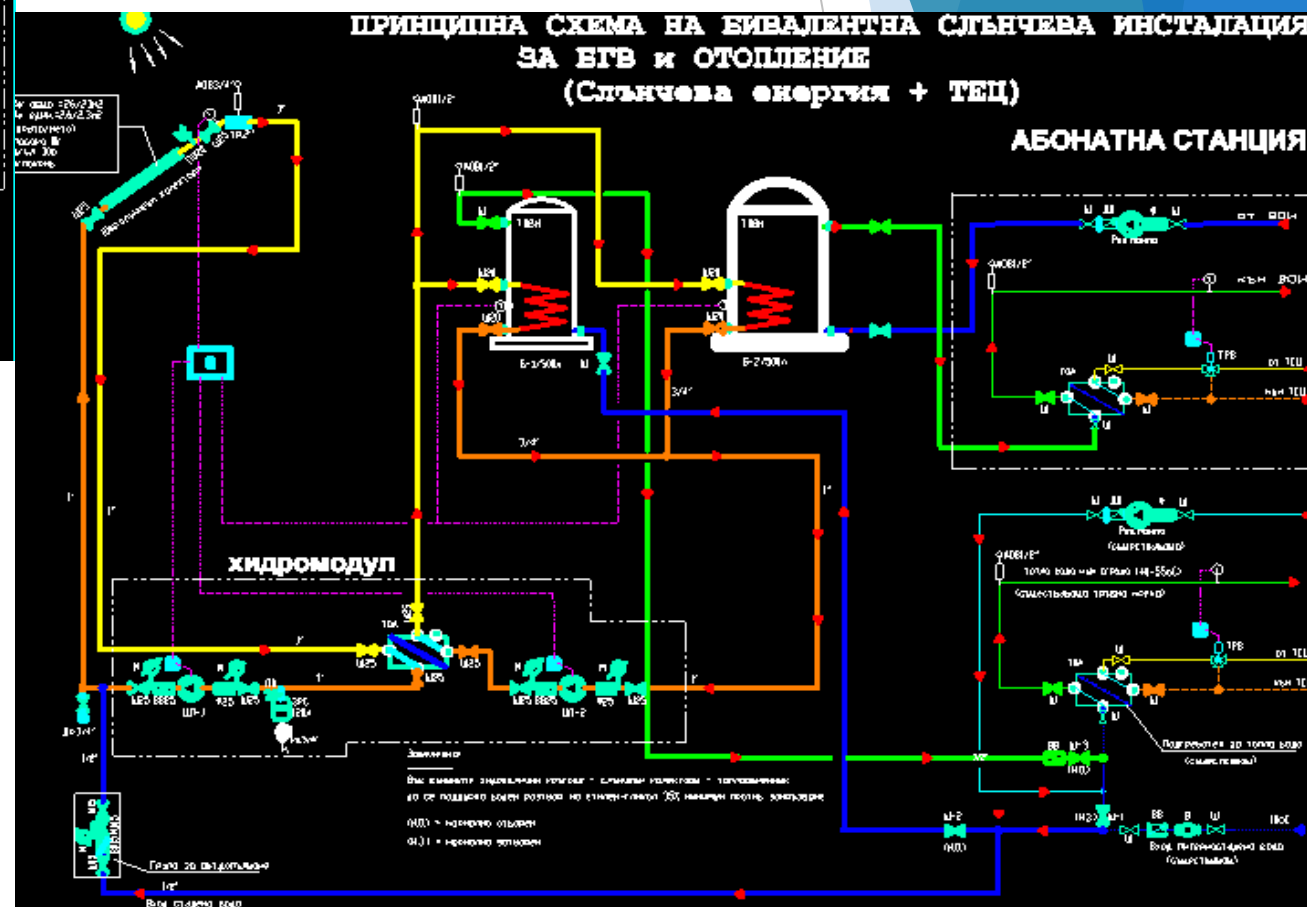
ПРИНЦИПНА СХЕМА НА БИВАЛЕНТНА СЛЪНЧЕВА ИНСТАЛАЦИЯ
ЗА БГВ и ОТОПЛЕНИЕ
(Слънчева енергия + ТЕЦ)

АБОНАТНА СТАНЦИЯ

хидромодул

ТВН
ТВН
Б-1/500л
Б-2/500л
ТРВ
ТРВ
от ВОИ
към ВОИ
от ТЕЦ
към ТЕЦ
от ТЕЦ
към ТЕЦ
ШП-1
ШП-2
1"
1"
1"
1"
3/4"
3/4"
1"
1"
1"
1"
1/2"
Ф40
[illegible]
Подгревател за топла вода (съществуващ)
Вход питейна/студена вода (съществуваща)
Вход студена вода
Гайка за обезвъздушаване
(НО)
(НО)
Забележка:
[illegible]
(НО) = нормално отворен
(НЗ) = нормално затворен